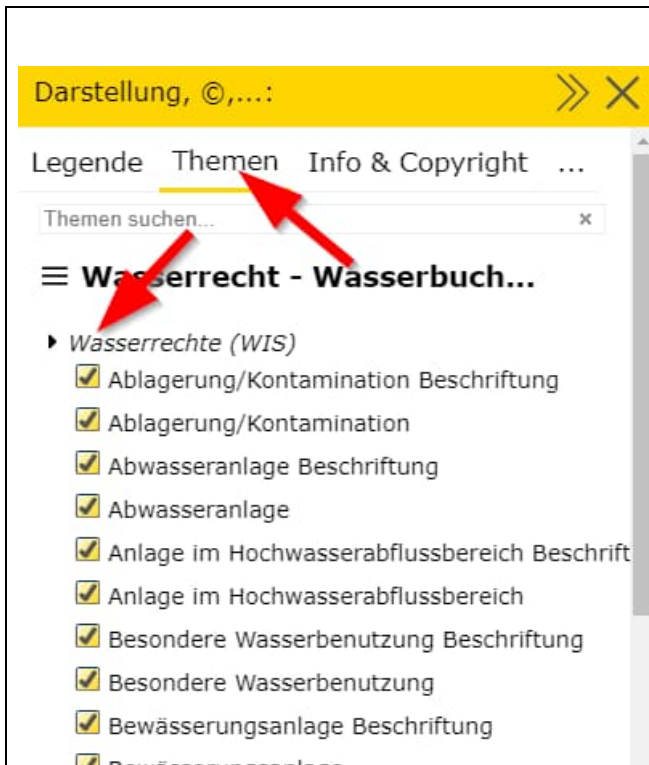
Darstellung, ©,...:

Legende Themen Info & Copyright ...

Themen suchen...

≡ Wa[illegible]errecht - Wasserbuch...

Wasserrechte (WIS)

Ablagerung/Kontamination Beschriftung

Ablagerung/Kontamination

Abwasseranlage Beschriftung

Abwasseranlage

Anlage im Hochwasserabflussbereich Beschrift

Anlage im Hochwasserabflussbereich

Besondere Wasserbenutzung Beschriftung

Besondere Wasserbenutzung

Bewässerungsanlage Beschriftung

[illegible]